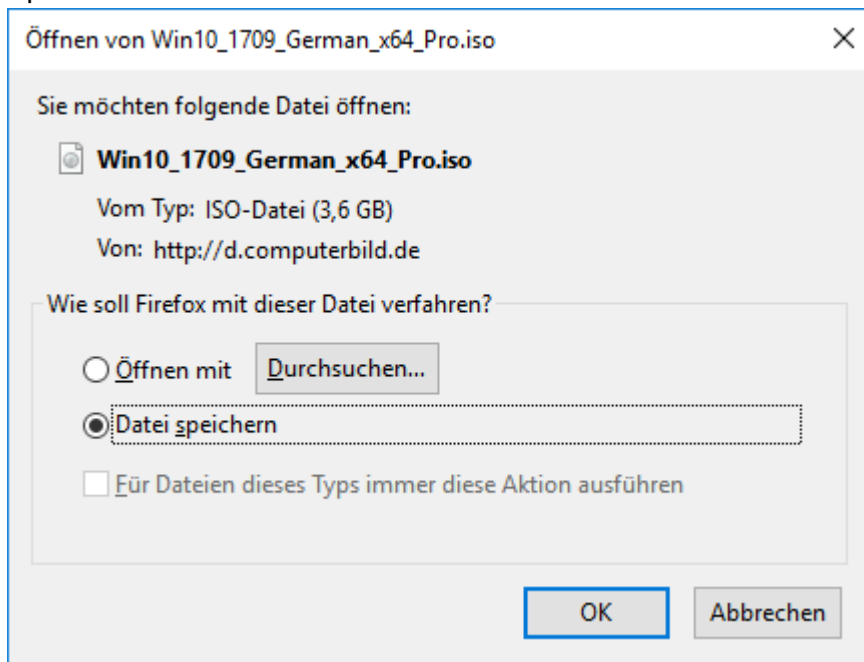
Öffnen von Win10_1709_German_x64_Pro.iso

×

Sie möchten folgende Datei öffnen:

Win10_1709_German_x64_Pro.iso

Vom Typ: ISO-Datei (3,6 GB)

Von: http://d.computerbild.de

Wie soll Firefox mit dieser Datei verfahren?

Öffnen mit

Durchsuchen...

Datei speichern

Für Dateien dieses Typs immer diese Aktion ausführen

OK

Abbrechen